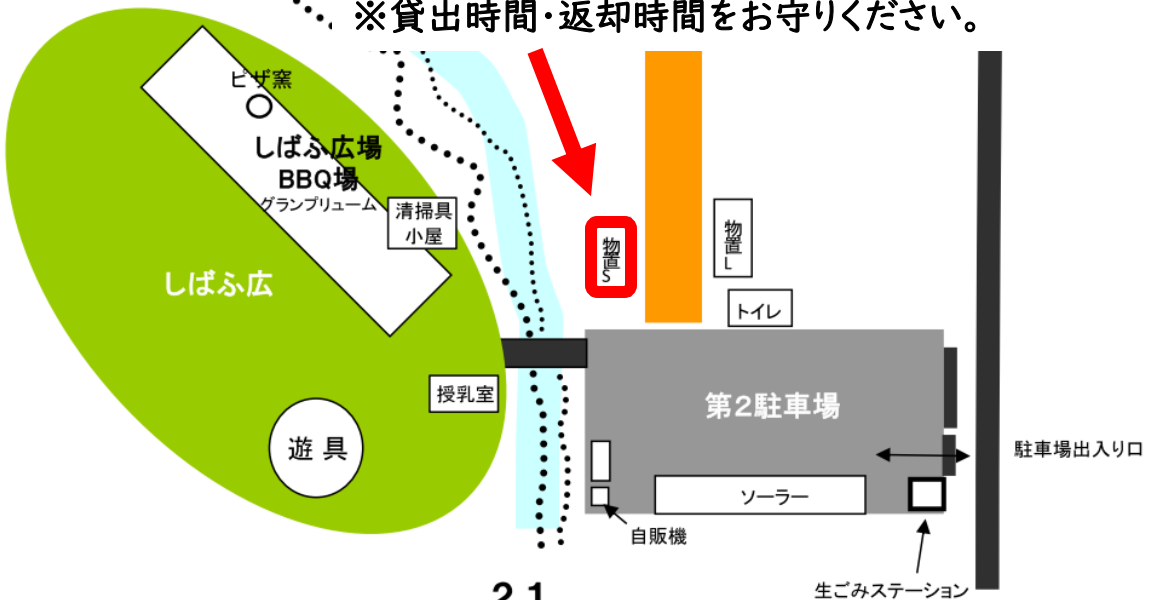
※貸出時間･返却時間をお守りください。

ピザ窯

しばふ広場
BBQ場
グランプリューム

清掃具
小屋

しばふ広

物置
S

物置
L

トイレ

授乳室

第2駐車場

遊具

駐車場出入り口

ソーラー

自販機

生ごみステーション

2.1